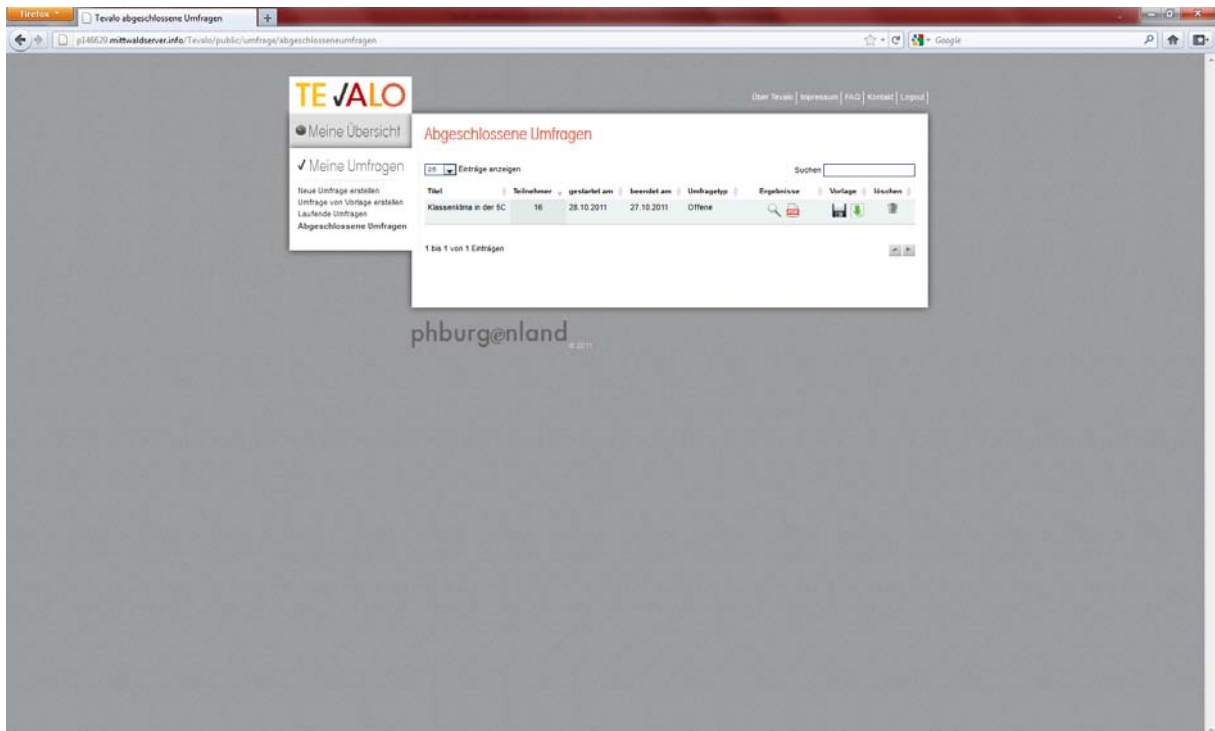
Firefox

Tevalo abgeschlossene Umfragen

p146629.mittwaldserver.info/Tevalo/public/umfrage/abgeschlosseneumfragen

Google

TE✓ALO

Über Tevalo | Impressum | FAQ | Kontakt | Logout

Meine Übersicht

✓ Meine Umfragen

Neue Umfrage erstellen
Umfrage von Vorlage erstellen
Laufende Umfragen
Abgeschlossene Umfragen

Abgeschlossene Umfragen

25 Einträge anzeigen

Suchen

| Titel | Teilnehmer | gestartet am | beendet am | Umfragetyp | Ergebnisse | Vorlage | löschen |
|---|---|---|---|---|---|---|---|
| Klassenklima in der 5C | 16 | 28.10.2011 | 27.10.2011 | Offene | | | |

1 bis 1 von 1 Einträgen

phburgenland © 2011